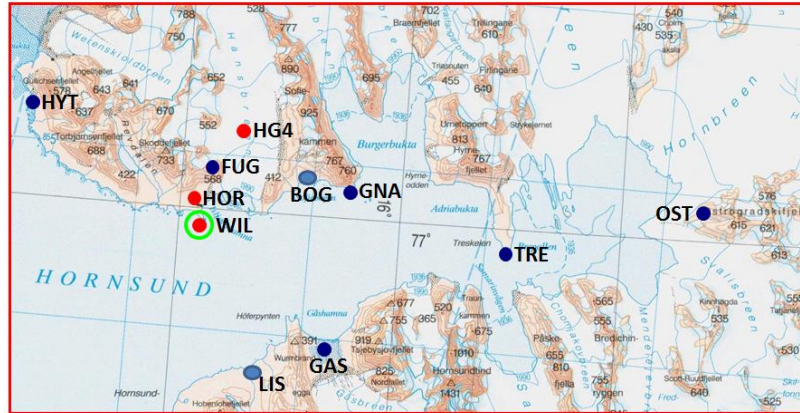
HYT
HG4
FUG
HOR
WIL
BOG
GNA
OST
TRE
GAS
LIS
HORNSUND
Burgerbukta
Adriabukta
Hornbreen
Gåshamna
Höferpynten
Wurmbrandegga
Tsjebysjovfjellet
Nordtoppen
Hornsundtind
Treskelen
Brepollen
Fingergøra
Urnetoppen
Hyrne-fjellet
Hyrneodden
Staszelfjellet
Triasnuten
Trollingane
Skoddefjellet
Torbjørnsenfjellet
Gullichsenfjellet
Angellfjellet
Ostrogradskifjella
Kinnhøgda
Sofie-kammen
Påske-toppen
Bredichin-
Scott-Ruudtfjellet
Hans
Werenskioldbreen
Hornsund-
Hohenlohefjellet
Traun-kammen
Mendelejevbreen
Chomjakovbreen
Samarinbreen
Staszelbreen
77°
16°
788
750
528
777
890
652
670
641
643
637
688
422
733
552
568
412
925
695
767
760
610
455
813
767
640
540
535
433
576
615
621
613
677
755
920
865
919
825
391
675
565
555
1010
1431
655
810
775
640
535